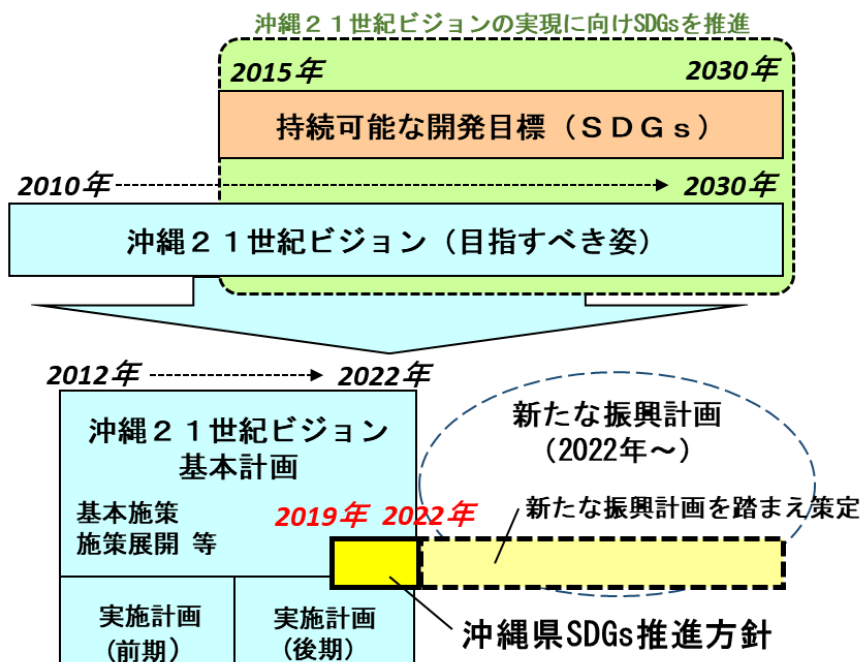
沖縄２１世紀ビジョンの実現に向けSDGsを推進

2015年

2030年

持続可能な開発目標（ＳＤＧｓ）

2010年

2030年

沖縄２１世紀ビジョン（目指すべき姿）

2012年

2022年

沖縄２１世紀ビジョン基本計画

基本施策
施策展開 等

新たな振興計画
（2022年～）

2019年 2022年

新たな振興計画を踏まえ策定

実施計画
（前期）

実施計画
（後期）

沖縄県SDGs推進方針